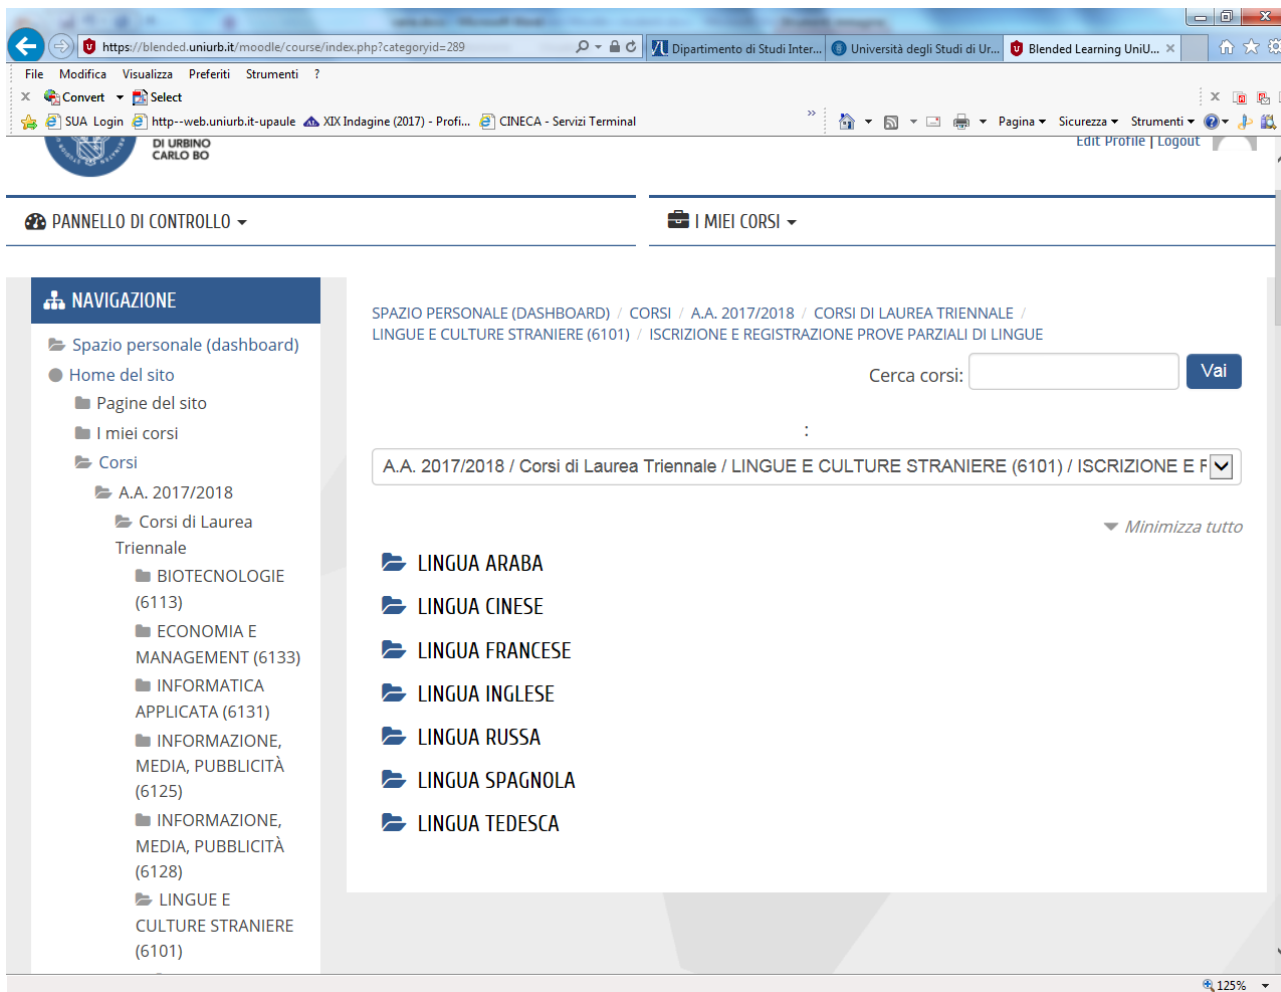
https://blended.uniurb.it/moodle/course/index.php?categoryid=289
Dipartimento di Studi Inter... Università degli Studi di Ur... Blended Learning UniU...

File Modifica Visualizza Preferiti Strumenti ?
Convert Select
SUA Login http--web.uniurb.it-upaule XIX Indagine (2017) - Profi... CINECA - Servizi Terminal
Pagina Sicurezza Strumenti

DI URBINO
CARLO BO

Edit Profile | Logout

PANNELLO DI CONTROLLO

I MIEI CORSI

NAVIGAZIONE

Spazio personale (dashboard)
Home del sito
Pagine del sito
I miei corsi
Corsi
A.A. 2017/2018
Corsi di Laurea Triennale
BIOTECNOLOGIE (6113)
ECONOMIA E MANAGEMENT (6133)
INFORMATICA APPLICATA (6131)
INFORMAZIONE, MEDIA, PUBBLICITÀ (6125)
INFORMAZIONE, MEDIA, PUBBLICITÀ (6128)
LINGUE E CULTURE STRANIERE (6101)

SPAZIO PERSONALE (DASHBOARD) / CORSI / A.A. 2017/2018 / CORSI DI LAUREA TRIENNALE / LINGUE E CULTURE STRANIERE (6101) / ISCRIZIONE E REGISTRAZIONE PROVE PARZIALI DI LINGUE

Cerca corsi: Vai

:

A.A. 2017/2018 / Corsi di Laurea Triennale / LINGUE E CULTURE STRANIERE (6101) / ISCRIZIONE E F

Minimizza tutto

LINGUA ARABA
LINGUA CINESE
LINGUA FRANCESE
LINGUA INGLESE
LINGUA RUSSA
LINGUA SPAGNOLA
LINGUA TEDESCA

125%